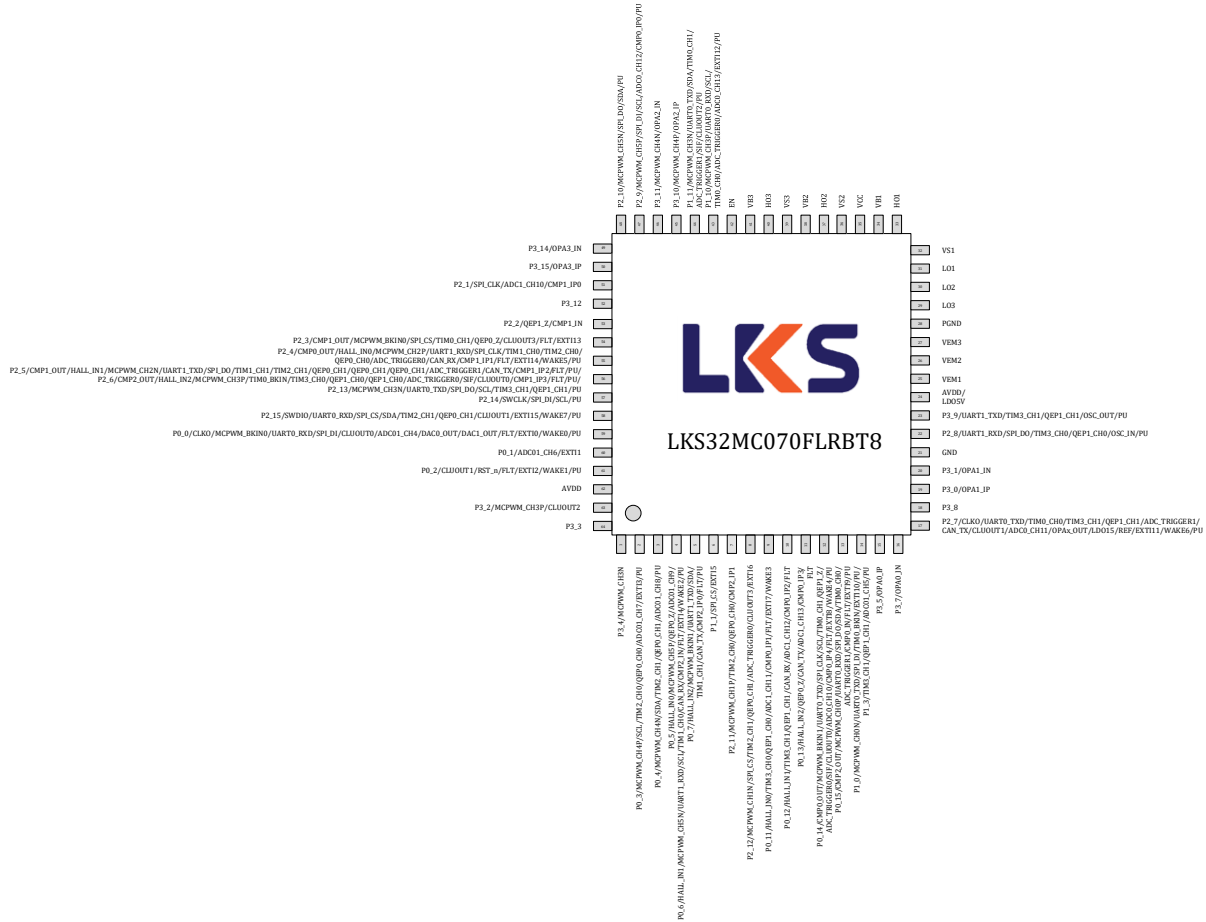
P2_10/MCPWM_CH3N/SPI_DO/SDA/PU
P2_9/MCPWM_CH3P/SPI_DI/SCL/ADC0_CH12/CMP0_IP0/PU
P3_11/MCPWM_CH4N/OPA2_IN
P3_10/MCPWM_CH4P/OPA2_IP
P1_11/MCPWM_CH3N/UART0_TXD/SDA/TIM0_CH1/ADC_TRIGGER1/SIF/CLUOUT2/PU
P1_10/MCPWM_CH3P/UART0_RXD/SCL/TIM0_CH0/ADC_TRIGGER0/ADC0_CH13/EXTI12/PU
EN
VB3
HO3
VS3
VB2
HO2
VS2
VCC
VB1
HO1

P3_14/OPA3_IN
P3_15/OPA3_IP
P2_1/SPI_CLK/ADC1_CH10/CMP1_IP0
P3_12
P2_2/QEP1_Z/CMP1_IN
P2_3/CMP1_OUT/MCPWM_BKIN0/SPI_CS/TIM0_CH1/QEP0_Z/CLUOUT3/FLT/EXTI13
P2_4/CMP0_OUT/HALL_IN0/MCPWM_CH2P/UART1_RXD/SPI_CLK/TIM1_CH0/TIM2_CH0/QEP0_CH0/ADC_TRIGGER0/CAN_RX/CMP1_IP1/FLT/EXTI14/WAKE5/PU
P2_5/CMP1_OUT/HALL_IN1/MCPWM_CH2N/UART1_TXD/SPI_DO/TIM1_CH1/TIM2_CH1/QEP0_CH1/QEP0_CH1/QEP0_CH1/ADC_TRIGGER1/CAN_TX/CMP1_IP2/FLT/PU/
P2_6/CMP2_OUT/HALL_IN2/MCPWM_CH3P/TIM0_BKIN/TIM3_CH0/QEP1_CH0/QEP1_CH0/ADC_TRIGGER0/SIF/CLUOUT0/CMP1_IP3/FLT/PU/
P2_13/MCPWM_CH3N/UART0_TXD/SPI_DO/SCL/TIM3_CH1/QEP1_CH1/PU
P2_14/SWCLK/SPI_DI/SCL/PU
P2_15/SWDIO/UART0_RXD/SPI_CS/SDA/TIM2_CH1/QEP0_CH1/CLUOUT1/EXTI15/WAKE7/PU
P0_0/CLKO/MCPWM_BKIN0/UART0_RXD/SPI_DI/CLUOUT0/ADC01_CH4/DAC0_OUT/DAC1_OUT/FLT/EXTI0/WAKE0/PU
P0_1/ADC01_CH6/EXTI1
P0_2/CLUOUT1/RST_n/FLT/EXTI2/WAKE1/PU
AVDD
P3_2/MCPWM_CH3P/CLUOUT2
P3_3

VS1
LO1
LO2
LO3
PGND
VEM3
VEM2
VEM1
AVDD/LDO5V
P3_9/UART1_TXD/TIM3_CH1/QEP1_CH1/OSC_OUT/PU
P2_8/UART1_RXD/SPI_DO/TIM3_CH0/QEP1_CH0/OSC_IN/PU
GND
P3_1/OPA1_IN
P3_0/OPA1_IP
P3_8
P2_7/CLKO/UART0_TXD/TIM0_CH0/TIM3_CH1/QEP1_CH1/ADC_TRIGGER1/CAN_TX/CLUOUT1/ADC0_CH11/OPAx_OUT/LDO15/REF/EXTI11/WAKE6/PU

LKS

LKS32MC070FLRBT8

P3_4/MCPWM_CH3N
P0_3/MCPWM_CH4P/SCL/TIM2_CH0/QEP0_CH0/ADC01_CH7/EXTI3/PU
P0_4/MCPWM_CH4N/SDA/TIM2_CH1/QEP0_CH1/ADC01_CH8/PU
P0_5/HALL_IN0/MCPWM_CH5P/QEP0_Z/ADC01_CH9/
P0_6/HALL_IN1/MCPWM_CH5N/UART1_RXD/SCL/TIM1_CH0/CAN_RX/CMP2_IN/FLT/EXTI4/WAKE2/PU
P0_7/HALL_IN2/MCPWM_BKIN1/UART1_TXD/SDA/TIM1_CH1/CAN_TX/CMP2_IP0/FLT/PU
P1_1/SPI_CS/EXTI5
P2_11/MCPWM_CH1P/TIM2_CH0/QEP0_CH0/CMP2_IP1
P2_12/MCPWM_CH1N/SPI_CS/TIM2_CH1/QEP0_CH1/ADC_TRIGGER0/CLUOUT3/EXTI6
P0_11/HALL_IN0/TIM3_CH0/QEP1_CH0/ADC1_CH11/CMP0_IP1/FLT/EXTI7/WAKE3
P0_12/HALL_IN1/TIM3_CH1/QEP1_CH1/CAN_RX/ADC1_CH12/CMP0_IP2/FLT
P0_13/HALL_IN2/QEP0_Z/CAN_TX/ADC1_CH13/CMP0_IP3/FLT
P0_14/CMP0_OUT/MCPWM_BKIN1/UART0_TXD/SPI_CLK/SCL/TIM0_CH1/QEP1_Z/ADC_TRIGGER0/SIF/CLUOUT0/ADC0_CH10/CMP0_IP4/FLT/EXTI8/WAKE4/PU
P0_15/CMP2_OUT/MCPWM_CH0P/UART0_RXD/SPI_DO/SDA/TIM0_CH0/ADC_TRIGGER1/CMP0_IN/FLT/EXTI9/PU/
P1_0/MCPWM_CH0N/UART0_TXD/SPI_DI/TIM0_BKIN/EXTI10/PU/
P1_3/TIM3_CH1/QEP1_CH1/ADC01_CH5/PU
P3_5/OPA0_IP
P3_7/OPA0_IN